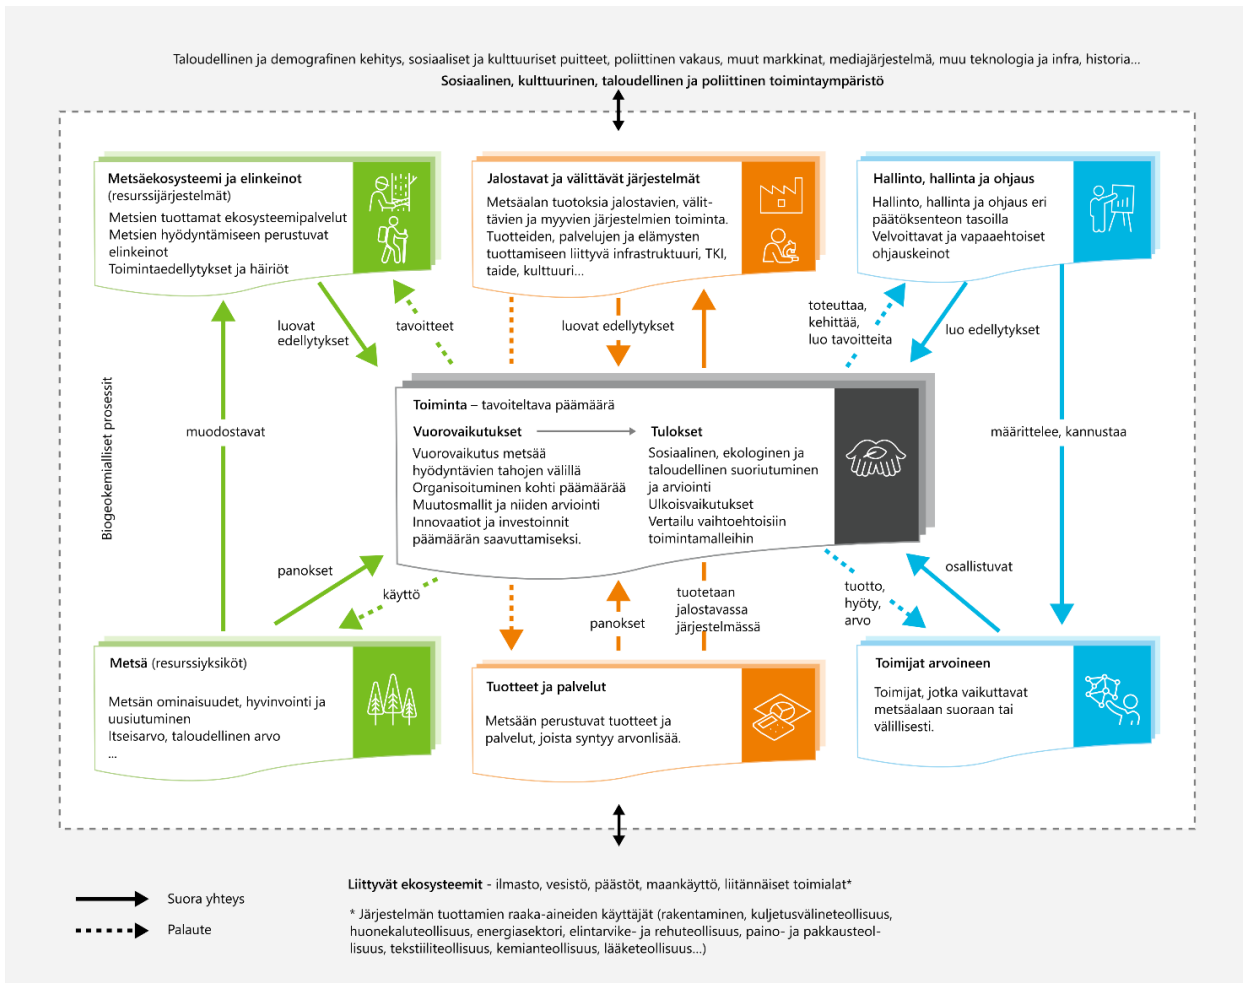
Taloudellinen ja demografinen kehitys, sosiaaliset ja kulttuuriset puitteet, poliittinen vakaus, muut markkinat, mediajärjestelmä, muu teknologia ja infra, historia...
Sosiaalinen, kulttuurinen, taloudellinen ja poliittinen toimintaympäristö

Metsäekosysteemi ja elinkeinot
(resurssijärjestelmät)
Metsien tuottamat ekosysteemipalvelut
Metsien hyödyntämiseen perustuvat elinkeinot
Toimintaedellytykset ja häiriöt

Jalostavat ja välittävät järjestelmät
Metsäalan tuotoksia jalostavien, välittävien ja myyvien järjestelmien toiminta. Tuotteiden, palvelujen ja elämysten tuottamiseen liittyvä infrastruktuuri, TKI, taide, kulttuuri...

Hallinto, hallinta ja ohjaus
Hallinto, hallinta ja ohjaus eri päätöksenteon tasoilla
Velvoittavat ja vapaaehtoiset ohjauskeinot

luovat edellytykset
tavoitteet
luovat edellytykset
toteuttaa, kehittää, luo tavoitteita
luo edellytykset

Biogeokemialliset prosessit
muodostavat
määrittelee, kannustaa

Toiminta – tavoiteltava päämäärä
Vuorovaikutukset
Tulokset
Vuorovaikutus metsää hyödyntävien tahojen välillä
Organisoituminen kohti päämäärää
Muutosmallit ja niiden arviointi
Innovaatiot ja investoinnit päämäärän saavuttamiseksi.
Sosiaalinen, ekologinen ja taloudellinen suoriutuminen ja arviointi
Ulkoisvaikutukset
Vertailu vaihtoehtoisiin toimintamalleihin

panokset
käyttö
panokset
tuotetaan jalostavassa järjestelmässä
tuotto, hyöty, arvo
osallistuvat

Metsä (resurssiyksiköt)
Metsän ominaisuudet, hyvinvointi ja uusiutuminen
Itseisarvo, taloudellinen arvo
...

Tuotteet ja palvelut
Metsään perustuvat tuotteet ja palvelut, joista syntyy arvonlisää.

Toimijat arvoineen
Toimijat, jotka vaikuttavat metsäalaan suoraan tai välillisesti.

Suora yhteys
Palaute

Liittyvät ekosysteemit - ilmasto, vesistö, päästöt, maankäyttö, liitännäiset toimialat*
* Järjestelmän tuottamien raaka-aineiden käyttäjät (rakentaminen, kuljetusvälineteollisuus, huonekaluteollisuus, energiasektori, elintarvike- ja rehuteollisuus, paino- ja pakkausteollisuus, tekstiiliteollisuus, kemianteollisuus, lääketeollisuus...)